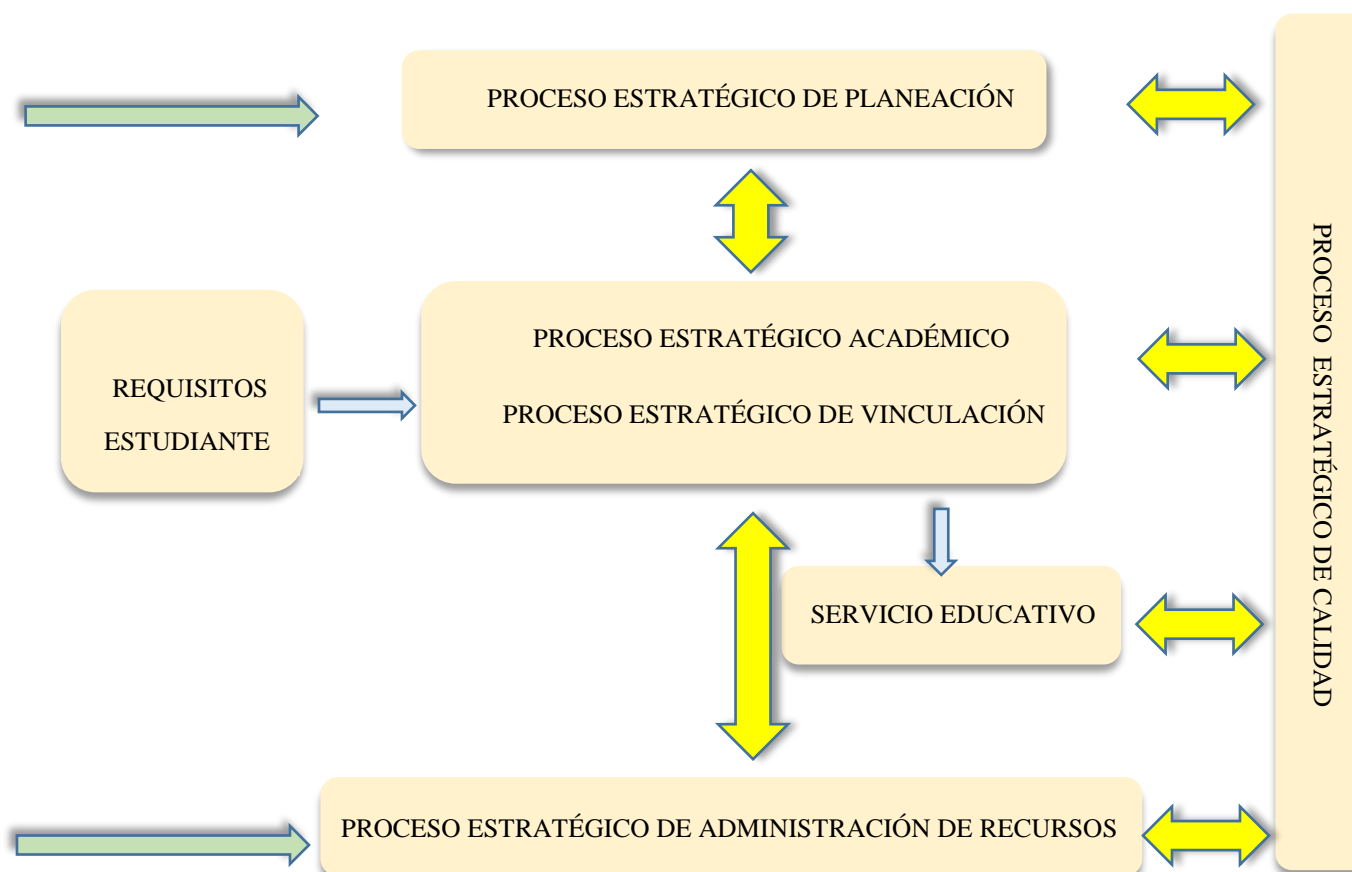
PROCESO ESTRATÉGICO DE PLANEACIÓN

REQUISITOS ESTUDIANTE

PROCESO ESTRATÉGICO ACADÉMICO

PROCESO ESTRATÉGICO DE VINCULACIÓN

SERVICIO EDUCATIVO

PROCESO ESTRATÉGICO DE ADMINISTRACIÓN DE RECURSOS

PROCESO ESTRATÉGICO DE CALIDAD